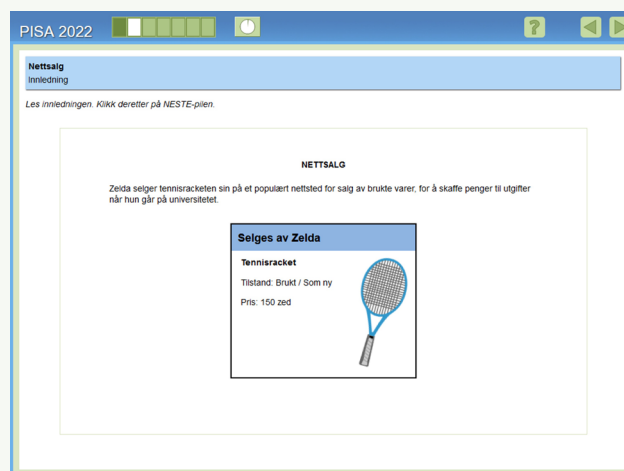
PISA 2022

?

Nettsalg
Innledning

Les innledningen. Klikk deretter på NESTE-pilen.

NETTSALG

Zelda selger tennisracketen sin på et populært nettsted for salg av brukte varer, for å skaffe penger til utgifter når hun går på universitetet.

Selges av Zelda

Tennisracket

Tilstand: Brukt / Som ny

Pris: 150 zed